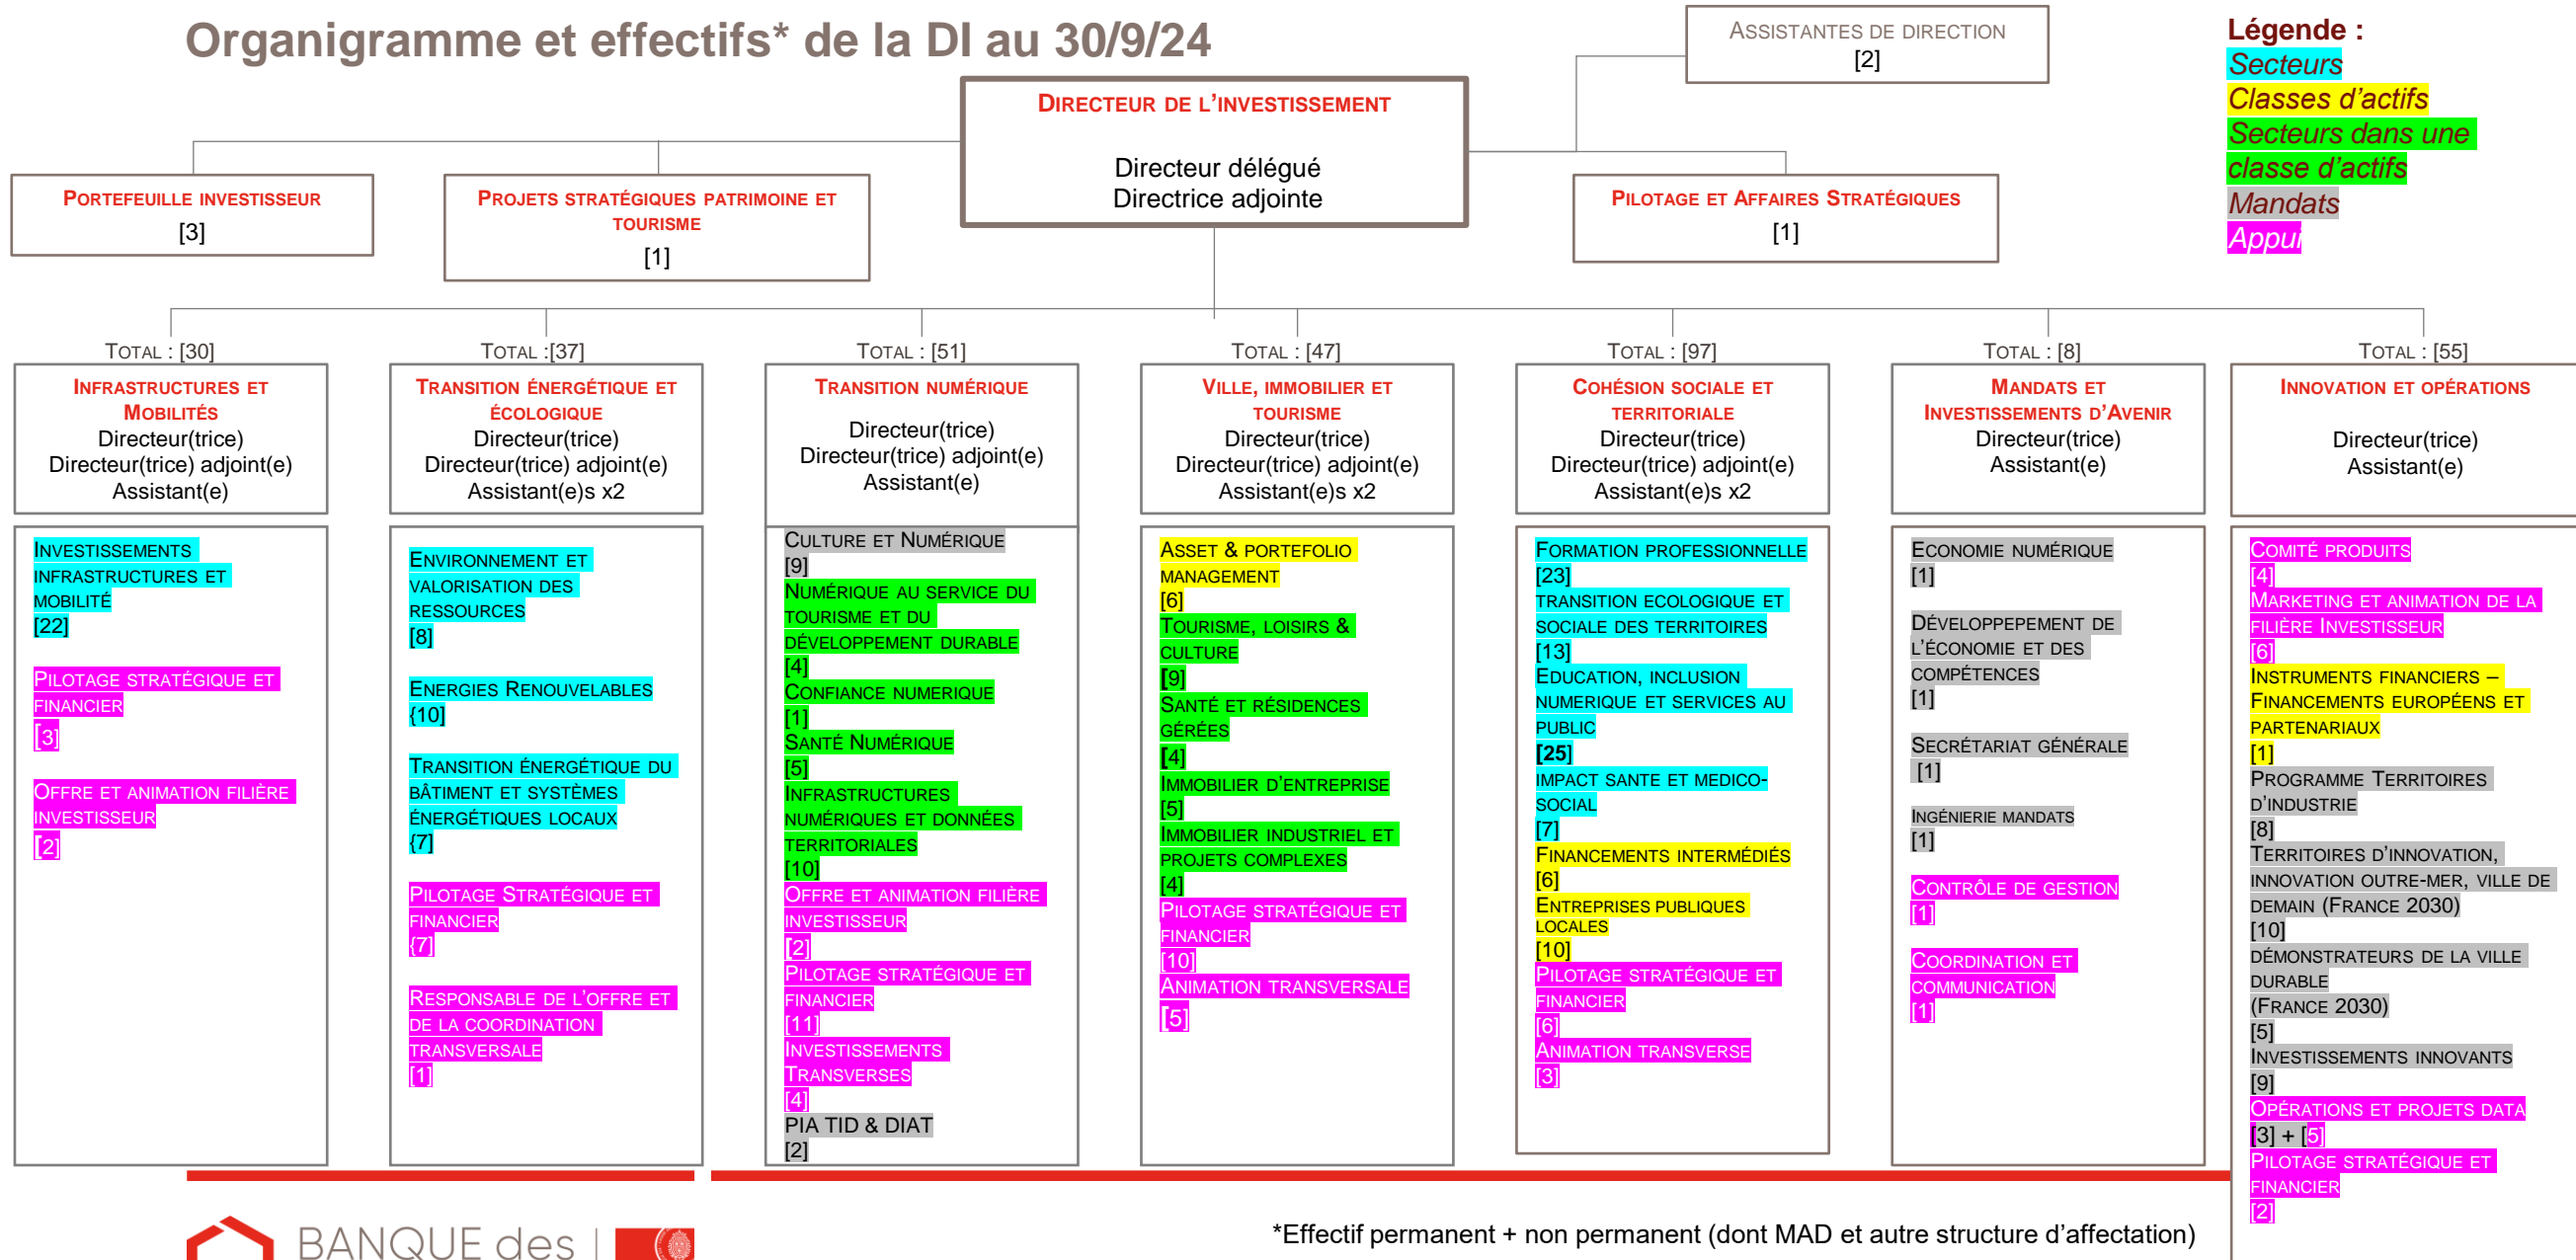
Organigramme et effectifs* de la DI au 30/9/24

ASSISTANTES DE DIRECTION
[2]

Légende :
Secteurs
Classes d'actifs
Secteurs dans une classe d'actifs
Mandats
Appui

DIRECTEUR DE L'INVESTISSEMENT
Directeur délégué
Directrice adjointe

PORTEFEUILLE INVESTISSEUR
[3]

PROJETS STRATÉGIQUES PATRIMOINE ET TOURISME
[1]

PILOTAGE ET AFFAIRES STRATÉGIQUES
[1]

TOTAL : [30]
INFRASTRUCTURES ET MOBILITÉS
Directeur(trice)
Directeur(trice) adjoint(e)
Assistant(e)

INVESTISSEMENTS INFRASTRUCTURES ET MOBILITÉ
[22]
PILOTAGE STRATÉGIQUE ET FINANCIER
[3]
OFFRE ET ANIMATION FILIÈRE INVESTISSEUR
[2]

TOTAL :[37]
TRANSITION ÉNERGÉTIQUE ET ÉCOLOGIQUE
Directeur(trice)
Directeur(trice) adjoint(e)
Assistant(e)s x2

ENVIRONNEMENT ET VALORISATION DES RESSOURCES
[8]
ENERGIES RENOUVELABLES
{10]
TRANSITION ÉNERGÉTIQUE DU BÂTIMENT ET SYSTÈMES ÉNERGÉTIQUES LOCAUX
{7]
PILOTAGE STRATÉGIQUE ET FINANCIER
{7]
RESPONSABLE DE L'OFFRE ET DE LA COORDINATION TRANSVERSALE
[1]

TOTAL : [51]
TRANSITION NUMÉRIQUE
Directeur(trice)
Directeur(trice) adjoint(e)
Assistant(e)

CULTURE ET NUMÉRIQUE
[9]
NUMÉRIQUE AU SERVICE DU TOURISME ET DU DÉVELOPPEMENT DURABLE
[4]
CONFIANCE NUMERIQUE
[1]
SANTÉ NUMÉRIQUE
[5]
INFRASTRUCTURES NUMÉRIQUES ET DONNÉES TERRITORIALES
[10]
OFFRE ET ANIMATION FILIÈRE INVESTISSEUR
[2]
PILOTAGE STRATÉGIQUE ET FINANCIER
[11]
INVESTISSEMENTS TRANSVERSES
[4]
PIA TID & DIAT
[2]

TOTAL : [47]
VILLE, IMMOBILIER ET TOURISME
Directeur(trice)
Directeur(trice) adjoint(e)
Assistant(e)s x2

ASSET & PORTEFOLIO MANAGEMENT
[6]
TOURISME, LOISIRS & CULTURE
[9]
SANTÉ ET RÉSIDENCES GÉRÉES
[4]
IMMOBILIER D'ENTREPRISE
[5]
IMMOBILIER INDUSTRIEL ET PROJETS COMPLEXES
[4]
PILOTAGE STRATÉGIQUE ET FINANCIER
[10]
ANIMATION TRANSVERSALE
[5]

TOTAL : [97]
COHÉSION SOCIALE ET TERRITORIALE
Directeur(trice)
Directeur(trice) adjoint(e)
Assistant(e)s x2

FORMATION PROFESSIONNELLE
[23]
TRANSITION ECOLOGIQUE ET SOCIALE DES TERRITOIRES
[13]
EDUCATION, INCLUSION NUMERIQUE ET SERVICES AU PUBLIC
[25]
IMPACT SANTE ET MEDICO-SOCIAL
[7]
FINANCEMENTS INTERMÉDIÉS
[6]
ENTREPRISES PUBLIQUES LOCALES
[10]
PILOTAGE STRATÉGIQUE ET FINANCIER
[6]
ANIMATION TRANSVERSE
[3]

TOTAL : [8]
MANDATS ET INVESTISSEMENTS D'AVENIR
Directeur(trice)
Assistant(e)

ECONOMIE NUMÉRIQUE
[1]
DÉVELOPPEMENT DE L'ÉCONOMIE ET DES COMPÉTENCES
[1]
SECRÉTARIAT GÉNÉRALE
[1]
INGÉNIERIE MANDATS
[1]
CONTRÔLE DE GESTION
[1]
COORDINATION ET COMMUNICATION
[1]

TOTAL : [55]
INNOVATION ET OPÉRATIONS
Directeur(trice)
Assistant(e)

COMITÉ PRODUITS
[4]
MARKETING ET ANIMATION DE LA FILIÈRE INVESTISSEUR
[6]
INSTRUMENTS FINANCIERS – FINANCEMENTS EUROPÉENS ET PARTENARIAUX
[1]
PROGRAMME TERRITOIRES D'INDUSTRIE
[8]
TERRITOIRES D'INNOVATION, INNOVATION OUTRE-MER, VILLE DE DEMAIN (FRANCE 2030)
[10]
DÉMONSTRATEURS DE LA VILLE DURABLE
(FRANCE 2030)
[5]
INVESTISSEMENTS INNOVANTS
[9]
OPÉRATIONS ET PROJETS DATA
[3] + [5]
PILOTAGE STRATÉGIQUE ET FINANCIER
[2]

BANQUE des

*Effectif permanent + non permanent (dont MAD et autre structure d'affectation)